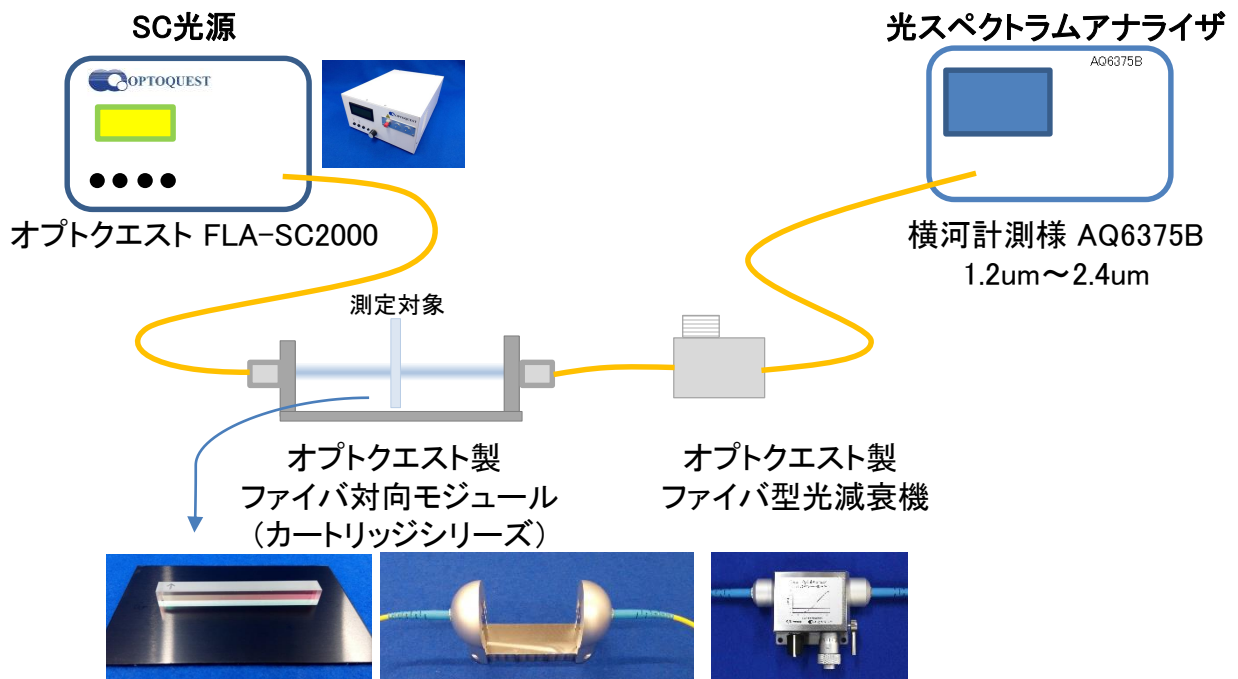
SC光源

OPTOQUEST

オプトクエスト FLA-SC2000

光スペクトラムアナライザ

AQ6375B

横河計測様 AQ6375B
1.2um～2.4um

測定対象

オプトクエスト製
ファイバ対向モジュール
（カートリッジシリーズ）

オプトクエスト製
ファイバ型光減衰機